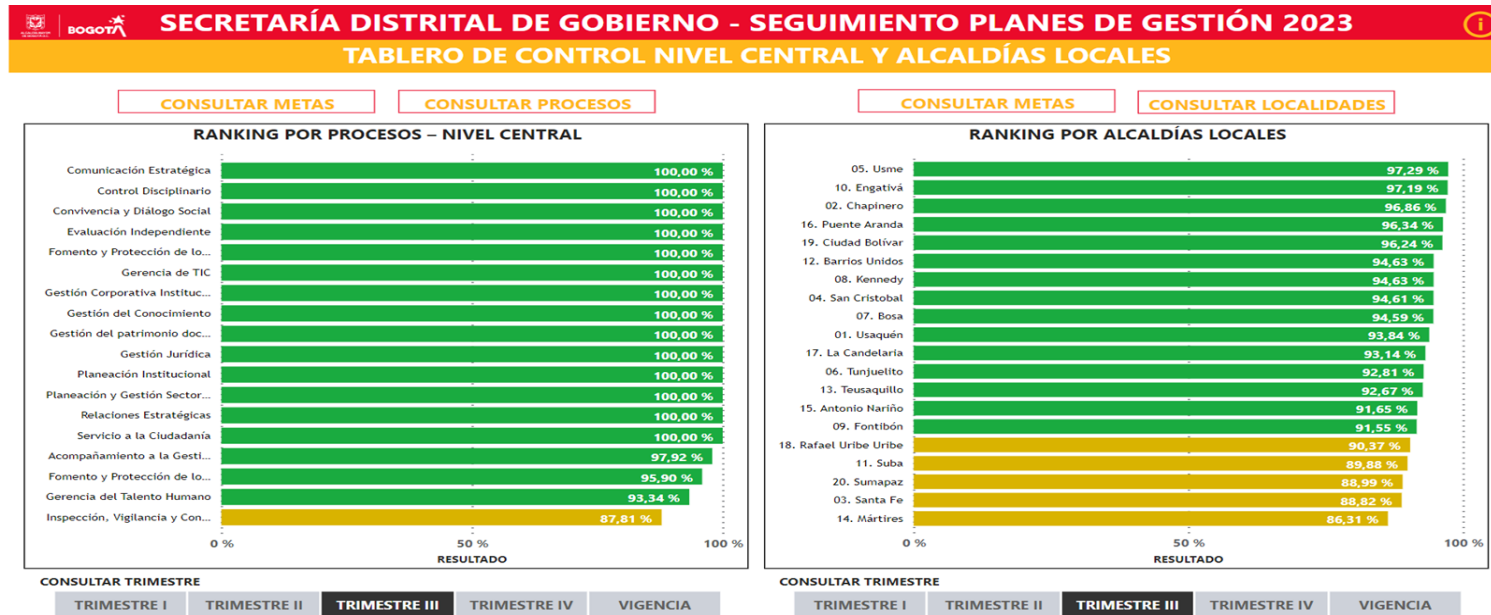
BOGOTÁ

SECRETARÍA DISTRITAL DE GOBIERNO - SEGUIMIENTO PLANES DE GESTIÓN 2023

TABLERO DE CONTROL NIVEL CENTRAL Y ALCALDÍAS LOCALES

CONSULTAR METAS | CONSULTAR PROCESOS

RANKING POR PROCESOS – NIVEL CENTRAL

| Proceso | Resultado |
|---|---|
| Comunicación Estratégica | 100,00 % |
| Control Disciplinario | 100,00 % |
| Convivencia y Diálogo Social | 100,00 % |
| Evaluación Independiente | 100,00 % |
| Fomento y Protección de lo... | 100,00 % |
| Gerencia de TIC | 100,00 % |
| Gestión Corporativa Instituc... | 100,00 % |
| Gestión del Conocimiento | 100,00 % |
| Gestión del patrimonio doc... | 100,00 % |
| Gestión Jurídica | 100,00 % |
| Planeación Institucional | 100,00 % |
| Planeación y Gestión Sector... | 100,00 % |
| Relaciones Estratégicas | 100,00 % |
| Servicio a la Ciudadanía | 100,00 % |
| Acompañamiento a la Gesti... | 97,92 % |
| Fomento y Protección de lo... | 95,90 % |
| Gerencia del Talento Humano | 93,34 % |
| Inspección, Vigilancia y Con... | 87,81 % |

0 % 50 % 100 %
RESULTADO

CONSULTAR TRIMESTRE
TRIMESTRE I | TRIMESTRE II | TRIMESTRE III | TRIMESTRE IV | VIGENCIA

CONSULTAR METAS | CONSULTAR LOCALIDADES

RANKING POR ALCALDÍAS LOCALES

| Alcaldía | Resultado |
|---|---|
| 05. Usme | 97,29 % |
| 10. Engativá | 97,19 % |
| 02. Chapinero | 96,86 % |
| 16. Puente Aranda | 96,34 % |
| 19. Ciudad Bolívar | 96,24 % |
| 12. Barrios Unidos | 94,63 % |
| 08. Kennedy | 94,63 % |
| 04. San Cristobal | 94,61 % |
| 07. Bosa | 94,59 % |
| 01. Usaquén | 93,84 % |
| 17. La Candelaria | 93,14 % |
| 06. Tunjuelito | 92,81 % |
| 13. Teusaquillo | 92,67 % |
| 15. Antonio Nariño | 91,65 % |
| 09. Fontibón | 91,55 % |
| 18. Rafael Uribe Uribe | 90,37 % |
| 11. Suba | 89,88 % |
| 20. Sumapaz | 88,99 % |
| 03. Santa Fe | 88,82 % |
| 14. Mártires | 86,31 % |

0 % 50 % 100 %
RESULTADO

CONSULTAR TRIMESTRE
TRIMESTRE I | TRIMESTRE II | TRIMESTRE III | TRIMESTRE IV | VIGENCIA